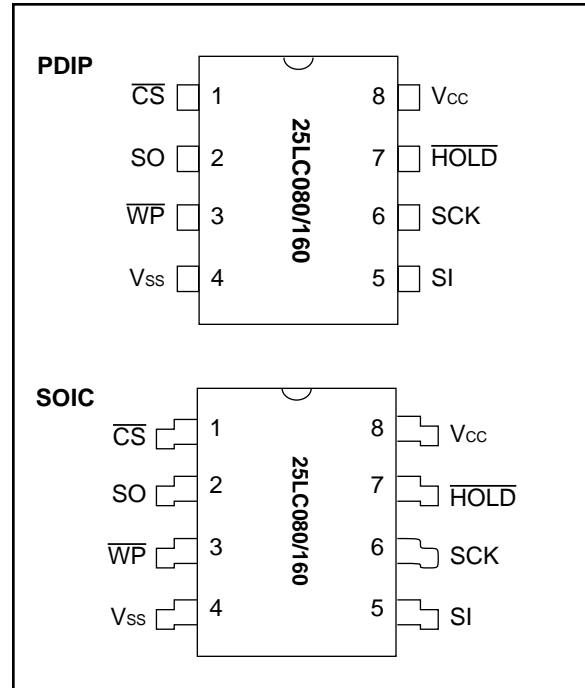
PDIP

$\overline{CS}$ 1
SO 2
$\overline{WP}$ 3
Vss 4

25LC080/160

8 Vcc
7 $\overline{HOLD}$
6 SCK
5 SI

SOIC

$\overline{CS}$ 1
SO 2
$\overline{WP}$ 3
Vss 4

25LC080/160

8 Vcc
7 $\overline{HOLD}$
6 SCK
5 SI